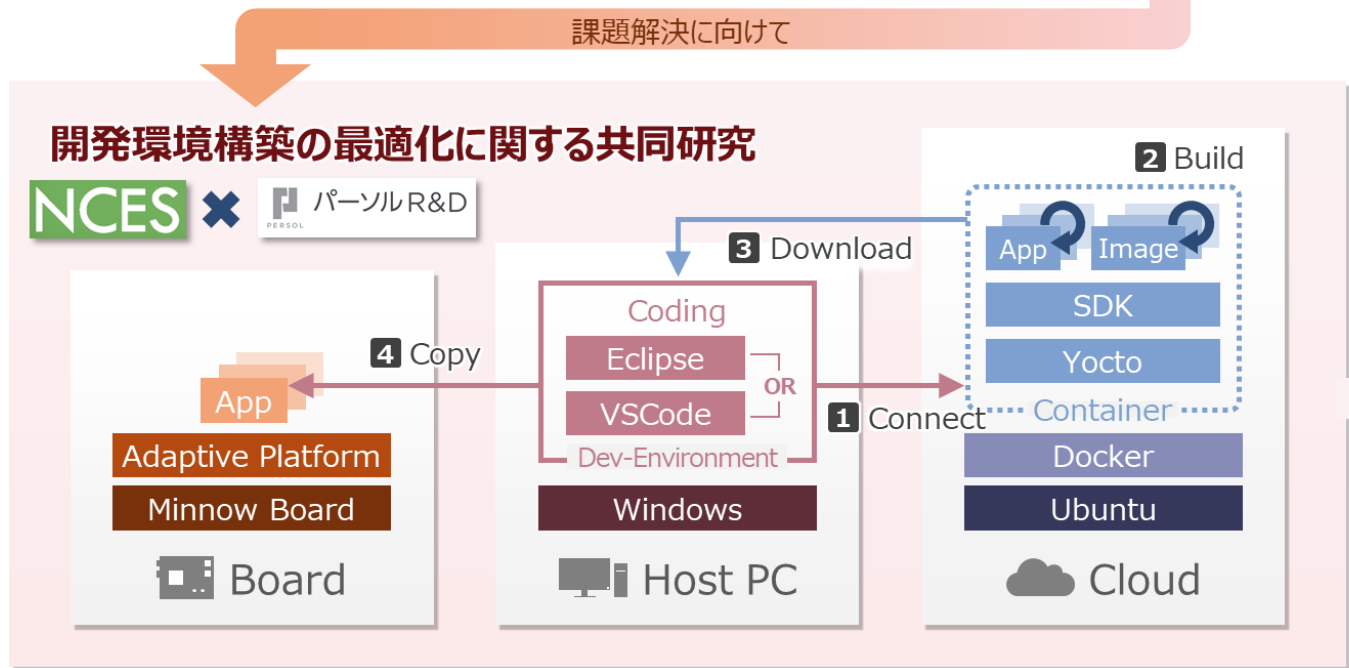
課題解決に向けて

開発環境構築の最適化に関する共同研究

NCES ✖ PERSOL パーソルR&D

2 Build

App Image

SDK

Yocto

Container

3 Download

Coding

Eclipse

VSCode

OR

Dev-Environment

4 Copy

1 Connect

App

Adaptive Platform

Minnow Board

Board

Windows

Host PC

Docker

Ubuntu

Cloud